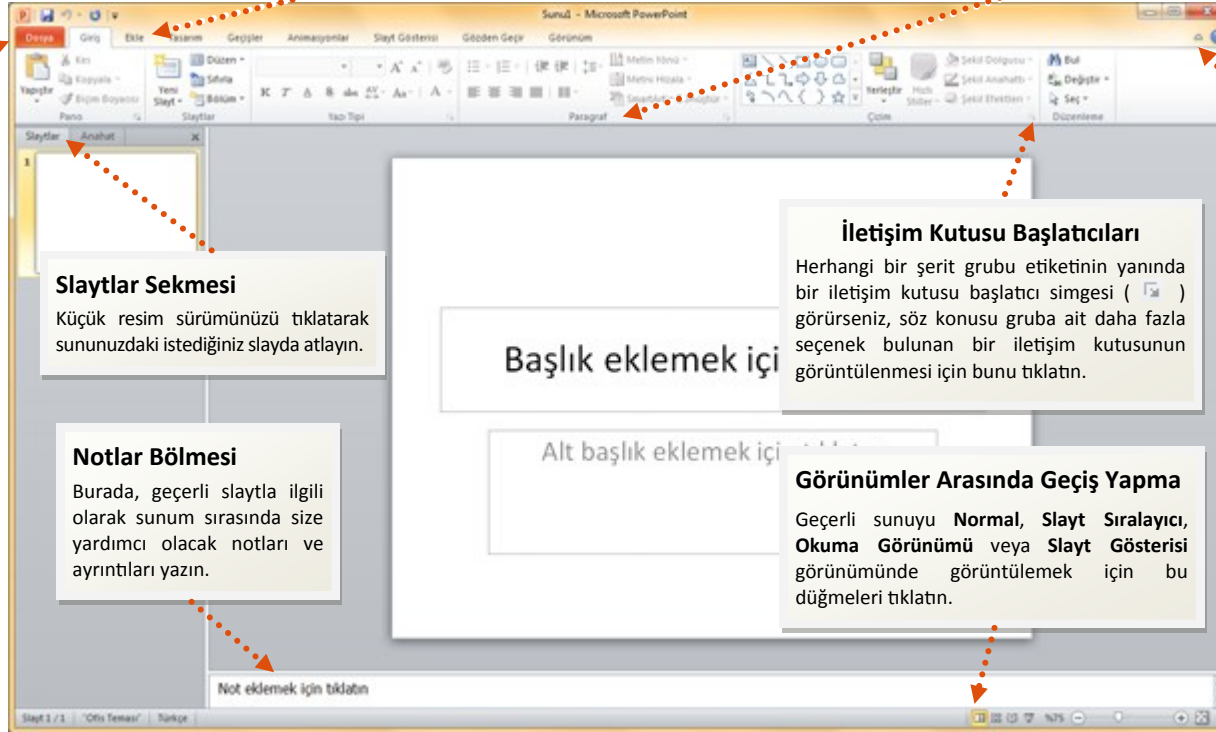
Sunu1 - Microsoft PowerPoint

Dosya Giriş Ekle Tasarım Geçişler Animasyonlar Slayt Gösterisi Gözden Geçir Görünüm

Yapıştır Kes Kopyala Biçim Boyacısı Pano

Yeni Slayt Düzen Sıfırla Bölüm Slaytlar

Yazı Tipi

Metin Yönü Metni Hizala SmartArt'a Dönüştür Paragraf

Yerleştir Hızlı Stiller Şekil Dolgusu Şekil Anahattı Şekil Efektleri Çizim

Bul Değiştir Seç Düzenleme

Slaytlar Anahat

1

Slaytlar Sekmesi
Küçük resim sürümünüzü tıklatarak sununuzdaki istediğiniz slayda atlayın.

İletişim Kutusu Başlatıcıları
Herhangi bir şerit grubu etiketinin yanında bir iletişim kutusu başlatıcı simgesi ( ) görürseniz, söz konusu gruba ait daha fazla seçenek bulunan bir iletişim kutusunun görüntülenmesi için bunu tıklatın.

Başlık eklemek içi

Alt başlık eklemek içi

Notlar Bölmesi
Burada, geçerli slaytla ilgili olarak sunum sırasında size yardımcı olacak notları ve ayrıntıları yazın.

Görünümler Arasında Geçiş Yapma
Geçerli sunuyu **Normal**, **Slayt Sıralayıcı**, **Okuma Görünümü** veya **Slayt Gösterisi** görünümünde görüntülemek için bu düğmeleri tıklatın.

Not eklemek için tıklatın

Slayt 1 / 1 "Ofis Teması" Türkçe %75